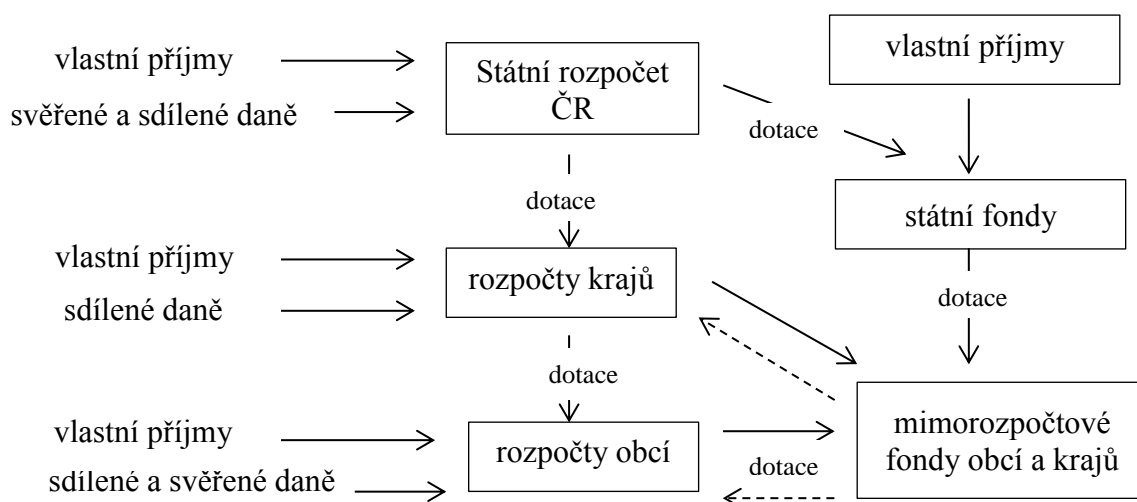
vlastní příjmy

svěřené a sdílené daně

Státní rozpočet ČR

vlastní příjmy

dotace

dotace

státní fondy

vlastní příjmy

sdílené daně

rozpočty krajů

dotace

dotace

vlastní příjmy

sdílené a svěřené daně

rozpočty obcí

dotace

mimorozpočtové fondy obcí a krajů